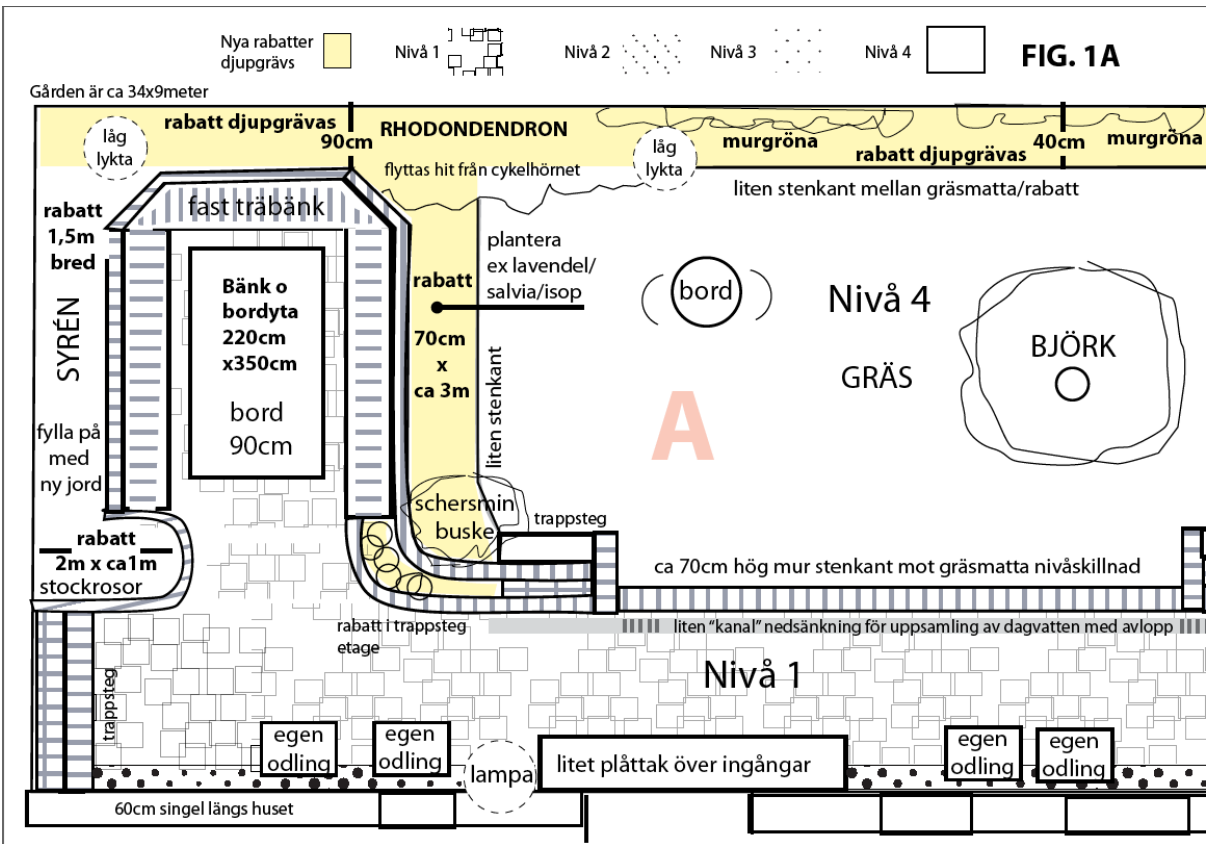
Nya rabatter djupgrävs

Nivå 1

Nivå 2

Nivå 3

Nivå 4

FIG. 1A

Gården är ca 34x9meter

låg lykta

rabatt djupgrävas

90cm

RHODONDENDRON

flyttas hit från cykelhörnet

låg lykta

murgröna

rabatt djupgrävas

40cm

murgröna

liten stenkant mellan gräsmatta/rabatt

rabatt 1,5m bred

fast träbänk

SYRÉN

Bänk o bordyta 220cm x350cm

bord 90cm

rabatt

70cm x ca 3m

plantera ex lavendel/ salvia/isop

liten stenkant

bord

Nivå 4

GRÄS

BJÖRK

A

fylla på med ny jord

schersmin buske

trappsteg

rabatt

2m x ca1m

stockrosor

ca 70cm hög mur stenkant mot gräsmatta nivåskillnad

rabatt i trappsteg etage

liten "kanal" nedsänkning för uppsamling av dagvatten med avlopp

Nivå 1

trappsteg

egen odling

egen odling

lampa

litet plåttak över ingångar

egen odling

egen odling

60cm singel längs huset